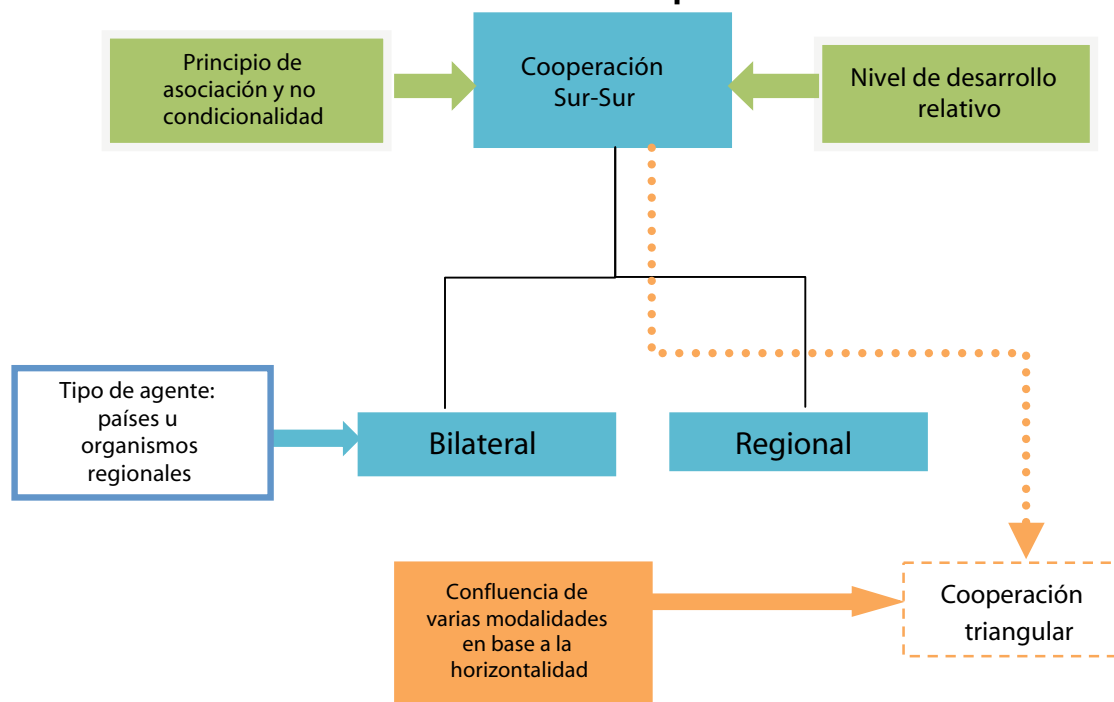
Principio de asociación y no condicionalidad

Cooperación Sur-Sur

Nivel de desarrollo relativo

Tipo de agente: países u organismos regionales

Bilateral

Regional

Confluencia de varias modalidades en base a la horizontalidad

Cooperación triangular